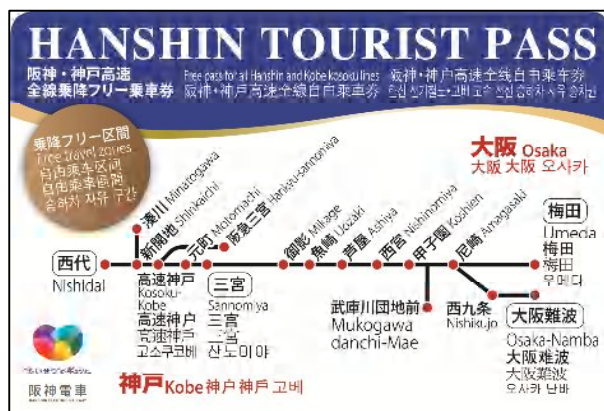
HANSHIN TOURIST PASS

阪神・神戸高速
全線乗降フリー乗車券

Free pass for all Hanshin and Kobe kosoku lines
阪神・神戸高速全线自由乘车券
阪神・神戸高速全線自由乘車券
한신 신가베고·고베 고소 전선 승하차 자유 승차권

乗降フリー区間
Free travel zones
自由乘车区间
自由乘車區間
승하차 자유 구간

大阪 Osaka
大阪 大阪 오사카

湊川 Minatogawa
新開地 Shinkaichi
元町 Motomachi
阪急三宮 Hankyu-sannomiya
御影 Mikage
魚崎 Uozaki
芦屋 Ashiya
西宮 Nishinomiya
甲子園 Koshien
尼崎 Amagasaki

梅田
Umeda
梅田
梅田
우메다

西代
Nishidai

高速神戸
Kosoku-Kobe
高速神户
高速神戸
고소쿠고베

三宮
Sannomiya
三宫
三宮
산노미야

武庫川団地前
Mukogawa danchi-Mae

西九条
Nishikujo

大阪難波
Osaka-Namba
大阪难波
大阪難波
오사카 난바

阪神電車

神戸 Kobe 神户 神戸 고베